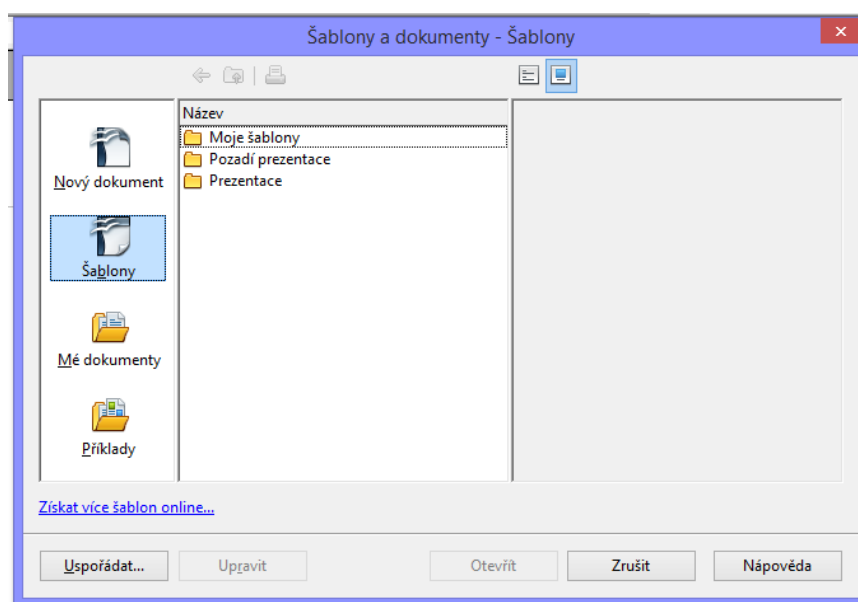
Šablony a dokumenty - Šablony

Nový dokument

Šablony

Mé dokumenty

Příklady

Název

Moje šablony

Pozadí prezentace

Prezentace

Získat více šablon online...

Uspořádat...

Upravit

Otevřít

Zrušit

Nápověda